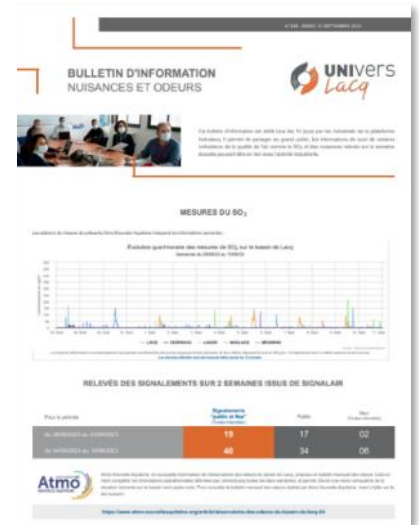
BULLETIN D'INFORMATION
NUISANCES ET ODEURS

UNIVers Lacq

MESURES DU $SO_2$

Évolution quart-horaire des mesures de $SO_2$ sur le bassin de Lacq

RELEVÉS DES SIGNALEMENTS SUR 2 SEMAINES ISSUS DE SIGNALAIR

| Pour la période | Signalements "odeurs et bruit" | Public | Non |
|---|---|---|---|
| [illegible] | 19 | 17 | 02 |
| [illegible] | 40 | 34 | 06 |

Atmo Nouvelle-Aquitaine

https://www.atmo-nouvelleaquitaine.org/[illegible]